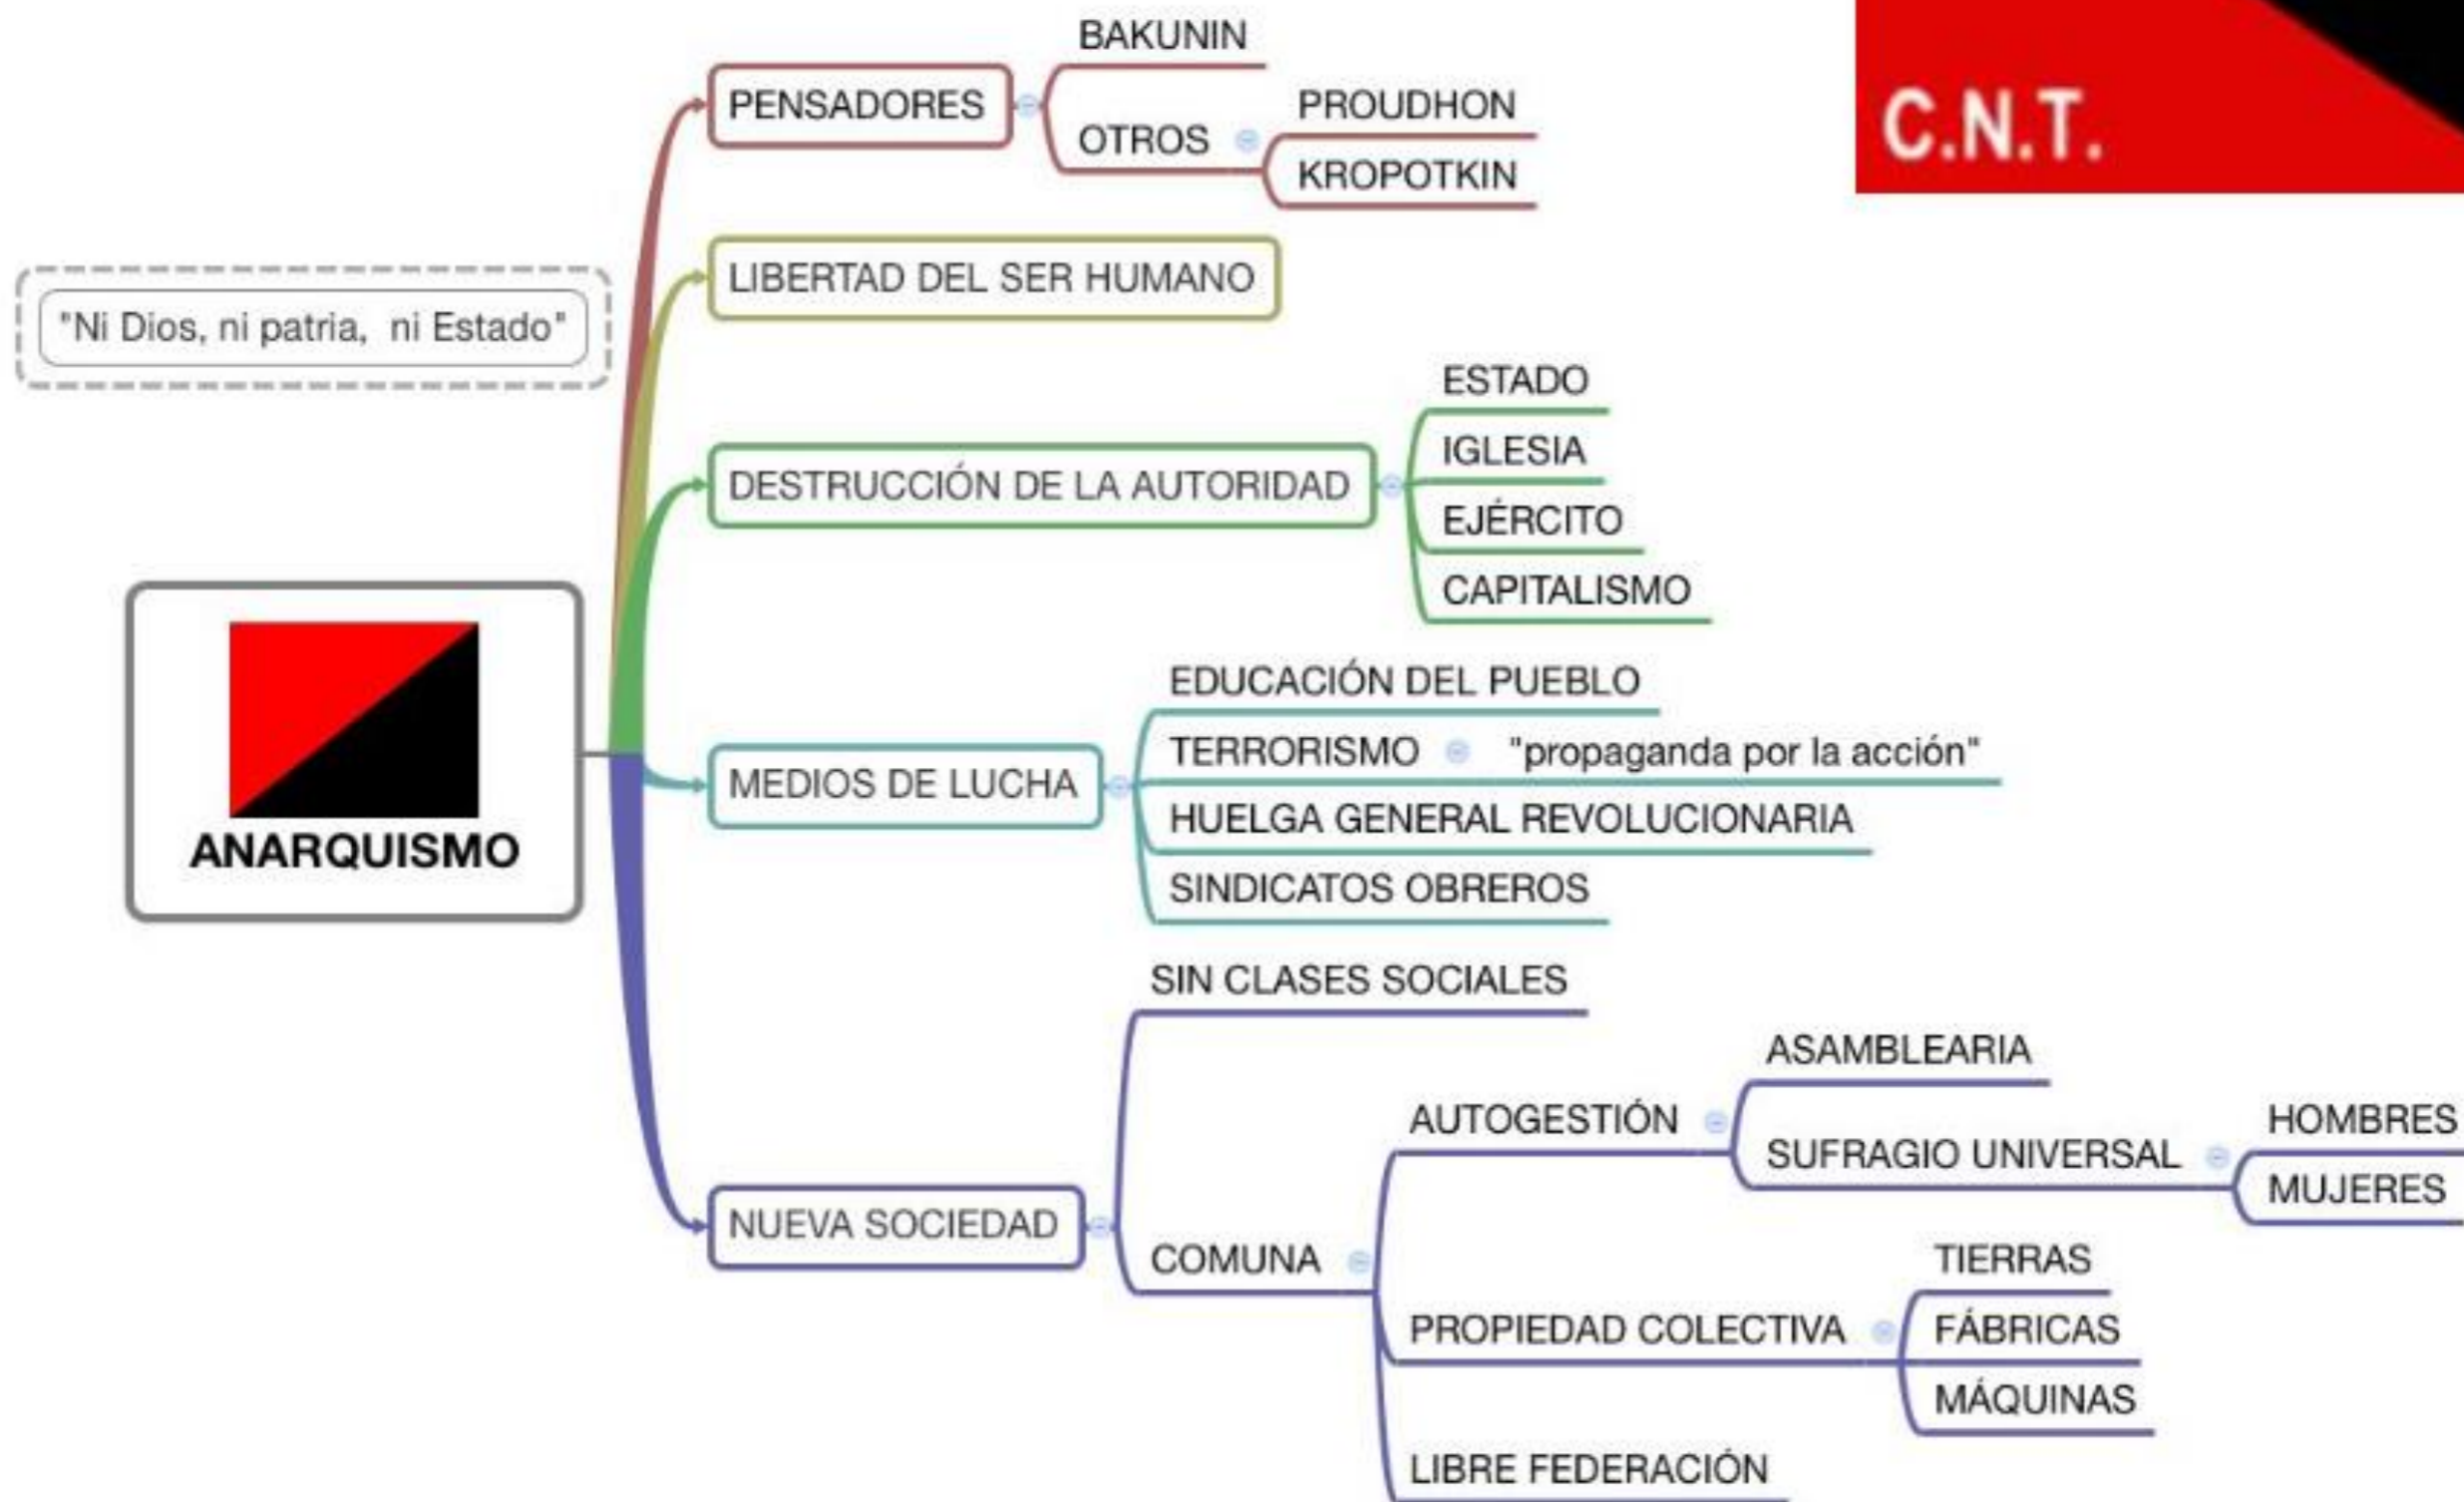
C.N.T.

"Ni Dios, ni patria, ni Estado"

ANARQUISMO

PENSADORES
BAKUNIN
OTROS
PROUDHON
KROPOTKIN

LIBERTAD DEL SER HUMANO

DESTRUCCIÓN DE LA AUTORIDAD
ESTADO
IGLESIA
EJÉRCITO
CAPITALISMO

MEDIOS DE LUCHA
EDUCACIÓN DEL PUEBLO
TERRORISMO "propaganda por la acción"
HUELGA GENERAL REVOLUCIONARIA
SINDICATOS OBREROS

NUEVA SOCIEDAD
SIN CLASES SOCIALES
COMUNA
AUTOGESTIÓN
ASAMBLEARIA
SUFRAGIO UNIVERSAL
HOMBRES
MUJERES
PROPIEDAD COLECTIVA
TIERRAS
FÁBRICAS
MÁQUINAS
LIBRE FEDERACIÓN